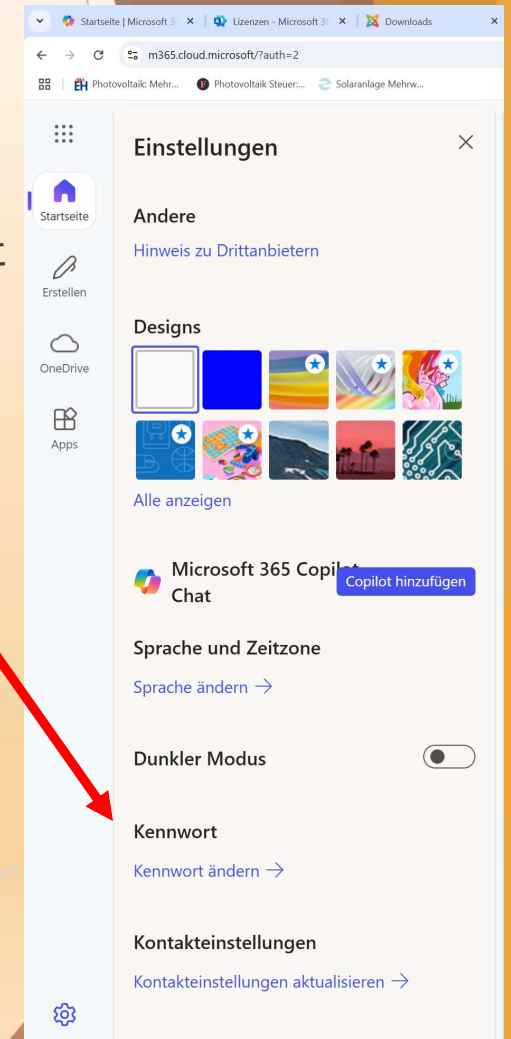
Startseite | Microsoft 3 ×
Lizenzen - Microsoft 3 ×
Downloads ×
m365.cloud.microsoft/?auth=2
Photovoltaik: Mehr...
Photovoltaik Steuer:...
Solaranlage Mehrw...

Startseite
Erstellen
OneDrive
Apps

Einstellungen

Andere
Hinweis zu Drittanbietern

Designs
Alle anzeigen

Microsoft 365 Copi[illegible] Chat
Copilot hinzufügen

Sprache und Zeitzone
Sprache ändern →

Dunkler Modus

Kennwort
Kennwort ändern →

Kontakteinstellungen
Kontakteinstellungen aktualisieren →